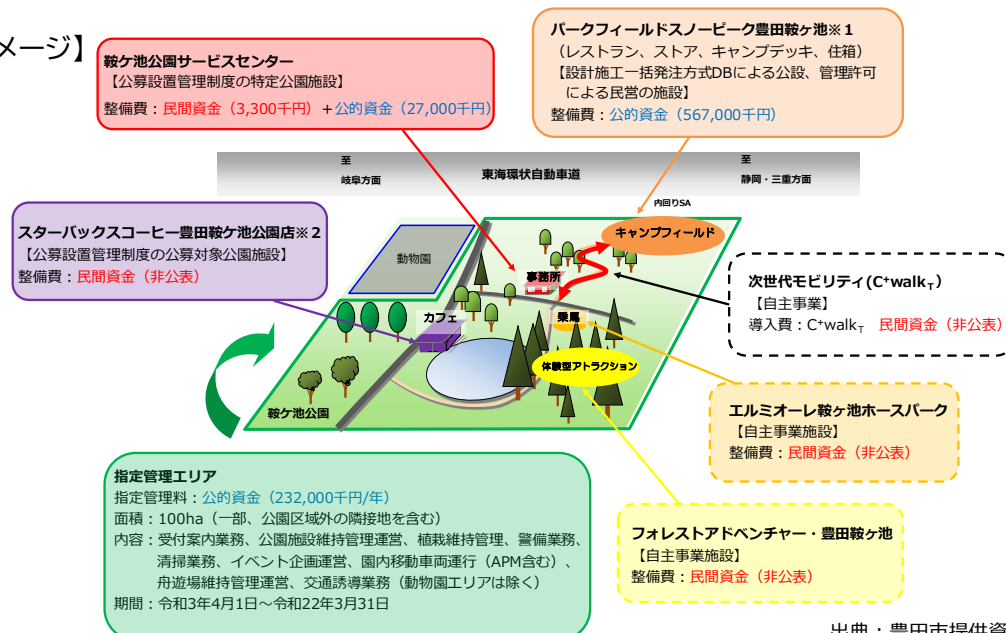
メージ】

鞍ケ池公園サービスセンター
【公募設置管理制度の特定公園施設】
整備費：民間資金（3,300千円）＋公的資金（27,000千円）

パークフィールドスノーピーク豊田鞍ヶ池※1
（レストラン、ストア、キャンプデッキ、住箱）
【設計施工一括発注方式DBによる公設、管理許可による民営の施設】
整備費：公的資金（567,000千円）

至
岐阜方面
東海環状自動車道
至
静岡・三重方面
内回りSA

スターバックスコーヒー豊田鞍ケ池公園店※2
【公募設置管理制度の公募対象公園施設】
整備費：民間資金（非公表）

動物園
キャンプフィールド
事務所
カフェ
乗馬
体験型アトラクション
鞍ケ池公園

次世代モビリティ(C⁺walk$_T$)
【自主事業】
導入費：C⁺walk$_T$　民間資金（非公表）

エルミオーレ鞍ヶ池ホースパーク
【自主事業施設】
整備費：民間資金（非公表）

指定管理エリア
指定管理料：公的資金（232,000千円/年）
面積：100ha（一部、公園区域外の隣接地を含む）
内容：受付案内業務、公園施設維持管理運営、植栽維持管理、警備業務、清掃業務、イベント企画運営、園内移動車両運行（APM含む）、舟遊場維持管理運営、交通誘導業務（動物園エリアは除く）
期間：令和3年4月1日～令和22年3月31日

フォレストアドベンチャー・豊田鞍ヶ池
【自主事業施設】
整備費：民間資金（非公表）

出典：豊田市提供資